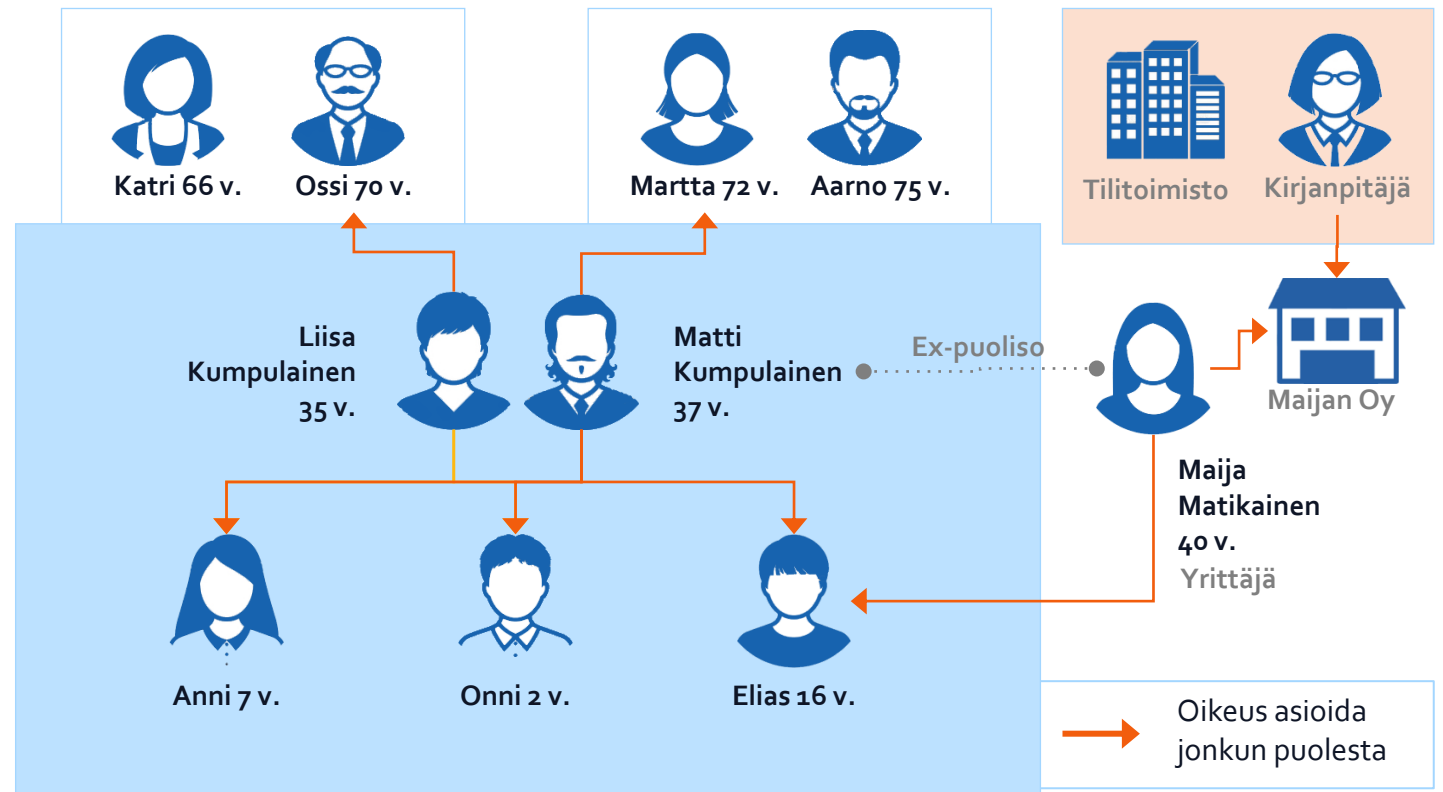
Katri 66 v.
Ossi 70 v.

Martta 72 v.
Aarno 75 v.

Tilitoimisto
Kirjanpitäjä

Liisa Kumpulainen 35 v.

Matti Kumpulainen 37 v.

Ex-puoliso

Maijan Oy

Maija Matikainen 40 v.
Yrittäjä

Anni 7 v.
Onni 2 v.
Elias 16 v.

Oikeus asioida jonkun puolesta